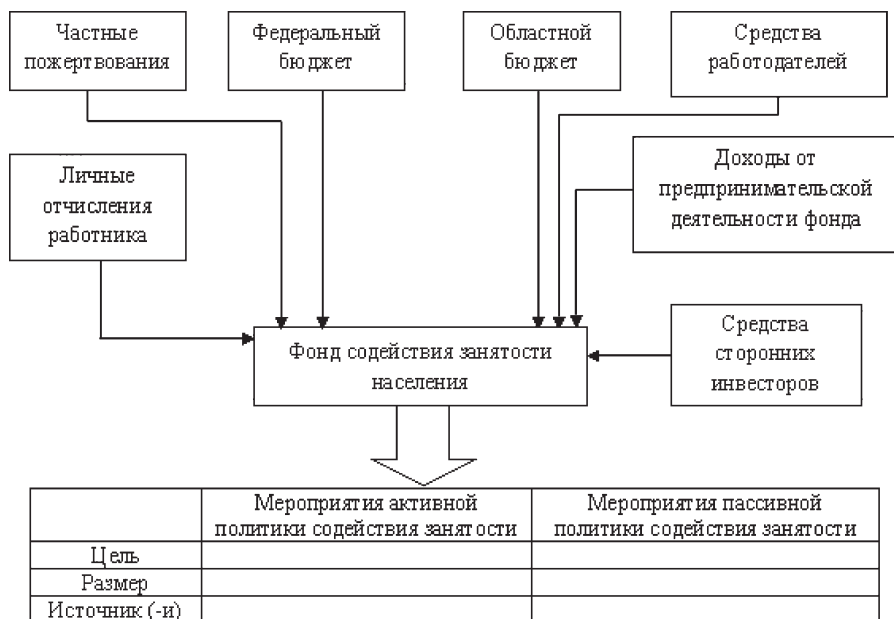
Частные пожертвования

Федеральный бюджет

Областной бюджет

Средства работодателей

Личные отчисления работника

Доходы от предпринимательской деятельности фонда

Фонд содействия занятости населения

Средства сторонних инвесторов

| | Мероприятия активной политики содействия занятости | Мероприятия пассивной политики содействия занятости |
|---|---|---|
| Цель | | |
| Размер | | |
| Источник (-и) | | |